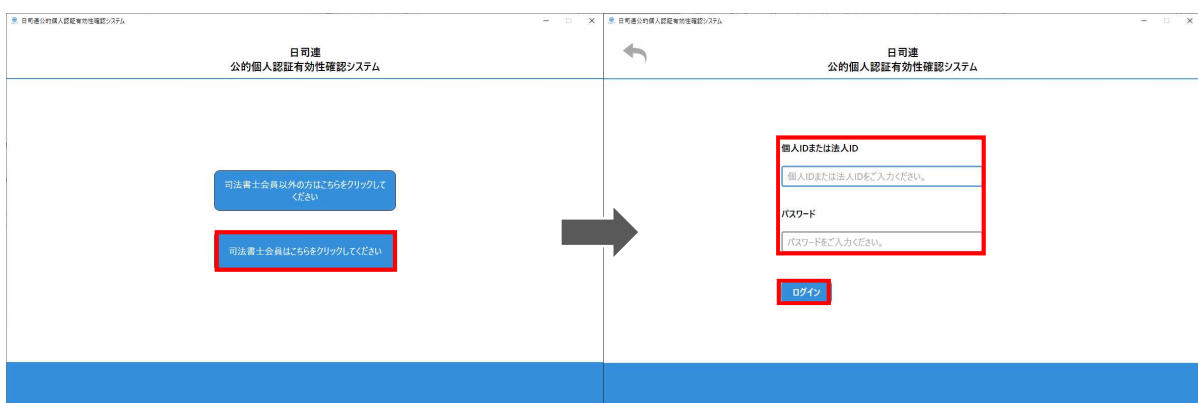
日司連公的個人認証有効性確認システム

日司連
公的個人認証有効性確認システム

司法書士会員以外の方はこちらをクリックしてください

司法書士会員はこちらをクリックしてください

日司連公的個人認証有効性確認システム

日司連
公的個人認証有効性確認システム

個人IDまたは法人ID

個人IDまたは法人IDをご入力ください。

パスワード

パスワードをご入力ください。

ログイン